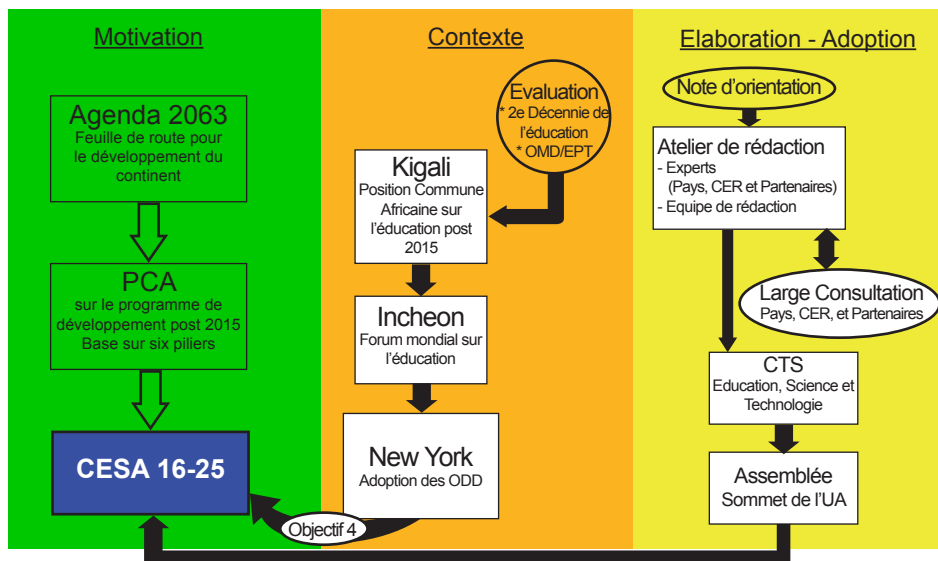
Motivation

Agenda 2063
Feuille de route pour le développement du continent

PCA
sur le programme de développement post 2015
Base sur six piliers

CESA 16-25

Contexte

Evaluation
* 2e Décennie de l'éducation
* OMD/EPT

Kigali
Position Commune Africaine sur l'éducation post 2015

Incheon
Forum mondial sur l'éducation

New York
Adoption des ODD

Objectif 4

Elaboration - Adoption

Note d'orientation

Atelier de rédaction
- Experts
(Pays, CER et Partenaires)
- Equipe de rédaction

Large Consultation
Pays, CER, et Partenaires

CTS
Education, Science et Technologie

Assemblée
Sommet de l'UA